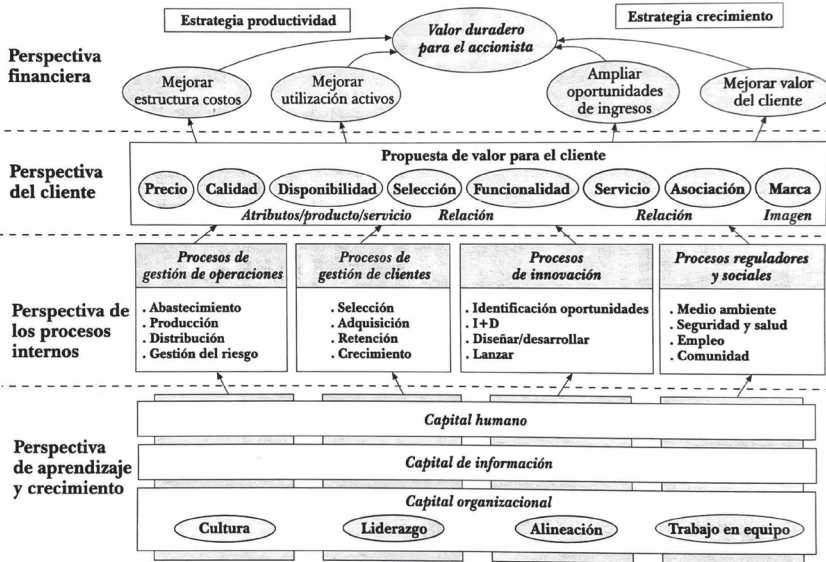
Estrategia productividad

Valor duradero para el accionista

Estrategia crecimiento

Perspectiva financiera

Mejorar estructura costos

Mejorar utilización activos

Ampliar oportunidades de ingresos

Mejorar valor del cliente

Perspectiva del cliente

Propuesta de valor para el cliente

Precio

Calidad

Disponibilidad

Selección

Funcionalidad

Servicio

Asociación

Marca

Atributos/producto/servicio

Relación

Relación

Imagen

Perspectiva de los procesos internos

Procesos de gestión de operaciones

. Abastecimiento
. Producción
. Distribución
. Gestión del riesgo

Procesos de gestión de clientes

. Selección
. Adquisición
. Retención
. Crecimiento

Procesos de innovación

. Identificación oportunidades
. I+D
. Diseñar/desarrollar
. Lanzar

Procesos reguladores y sociales

. Medio ambiente
. Seguridad y salud
. Empleo
. Comunidad

Perspectiva de aprendizaje y crecimiento

Capital humano

Capital de información

Capital organizacional

Cultura

Liderazgo

Alineación

Trabajo en equipo